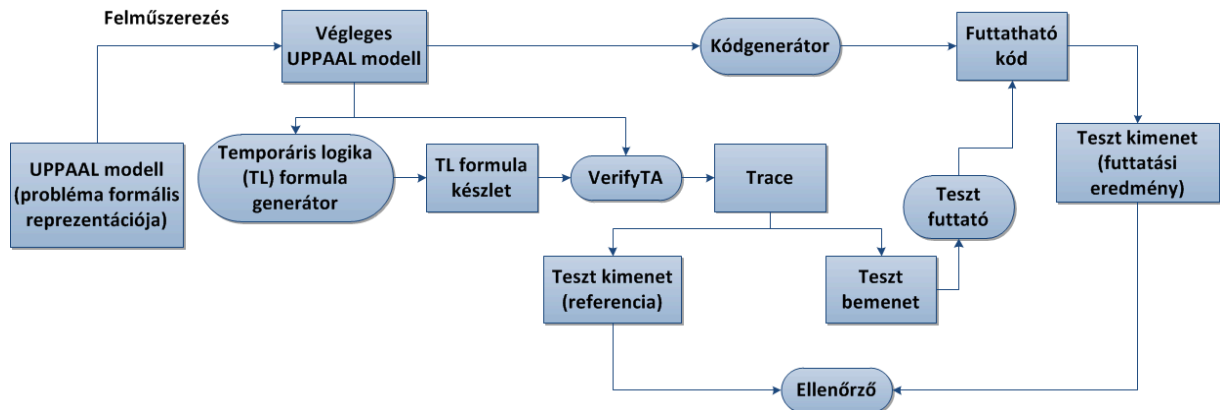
Felműszerezés

Végleges UPPAAL modell

Kódgenerátor

Futtatható kód

UPPAAL modell (probléma formális reprezentációja)

Temporáris logika (TL) formula generátor

TL formula készlet

VerifyTA

Trace

Teszt futtató

Teszt kimenet (futtatási eredmény)

Teszt kimenet (referencia)

Teszt bemenet

Ellenőrző